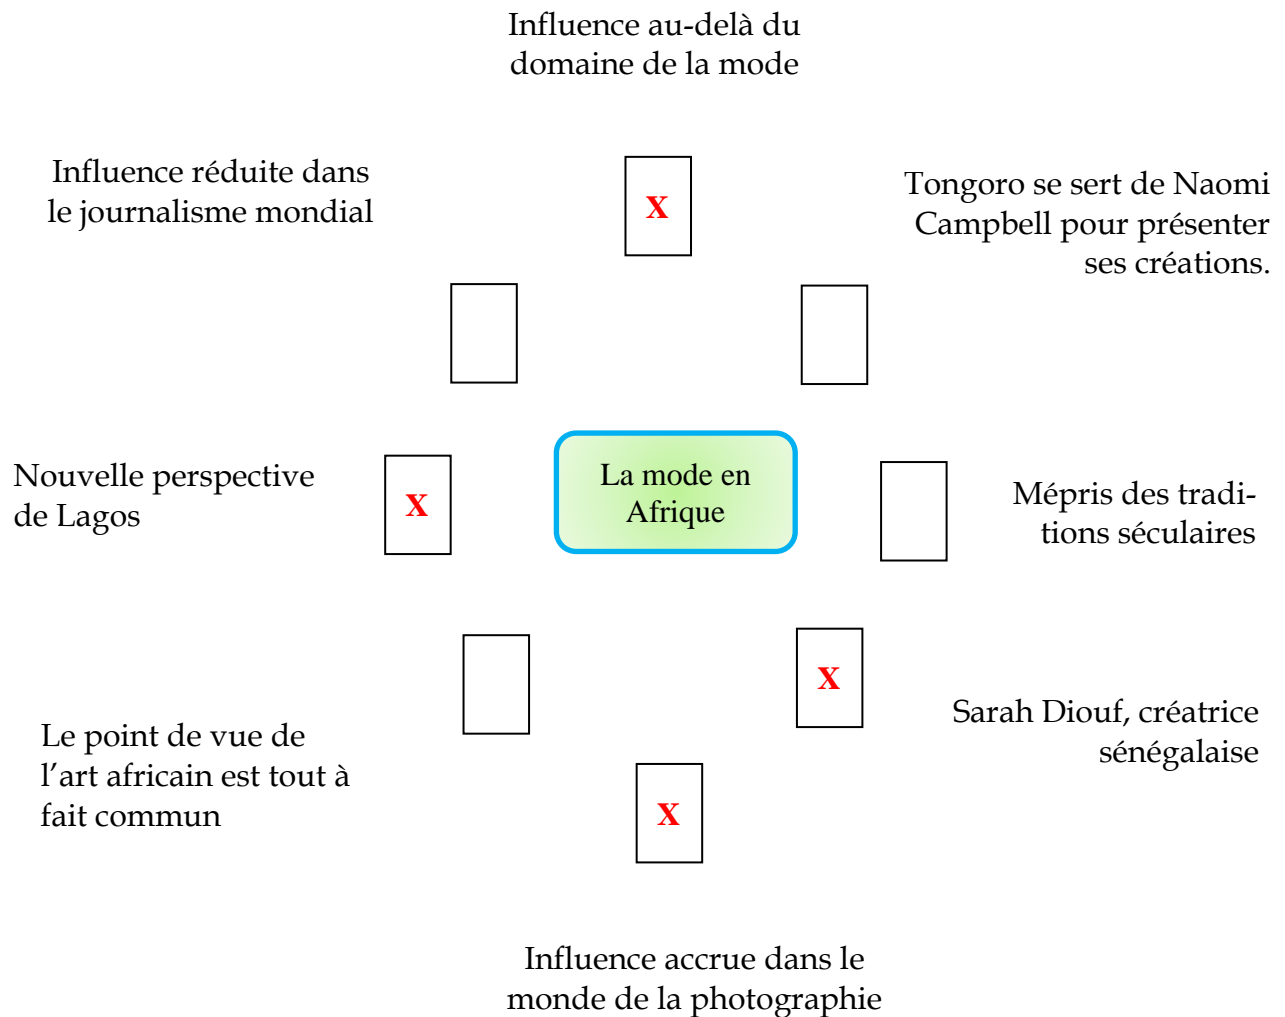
Influence au-delà du domaine de la mode

Influence réduite dans le journalisme mondial

X

Tongoro se sert de Naomi Campbell pour présenter ses créations.

Nouvelle perspective de Lagos

X

La mode en Afrique

Mépris des traditions séculaires

X

Sarah Diouf, créatrice sénégalaise

Le point de vue de l'art africain est tout à fait commun

X

Influence accrue dans le monde de la photographie